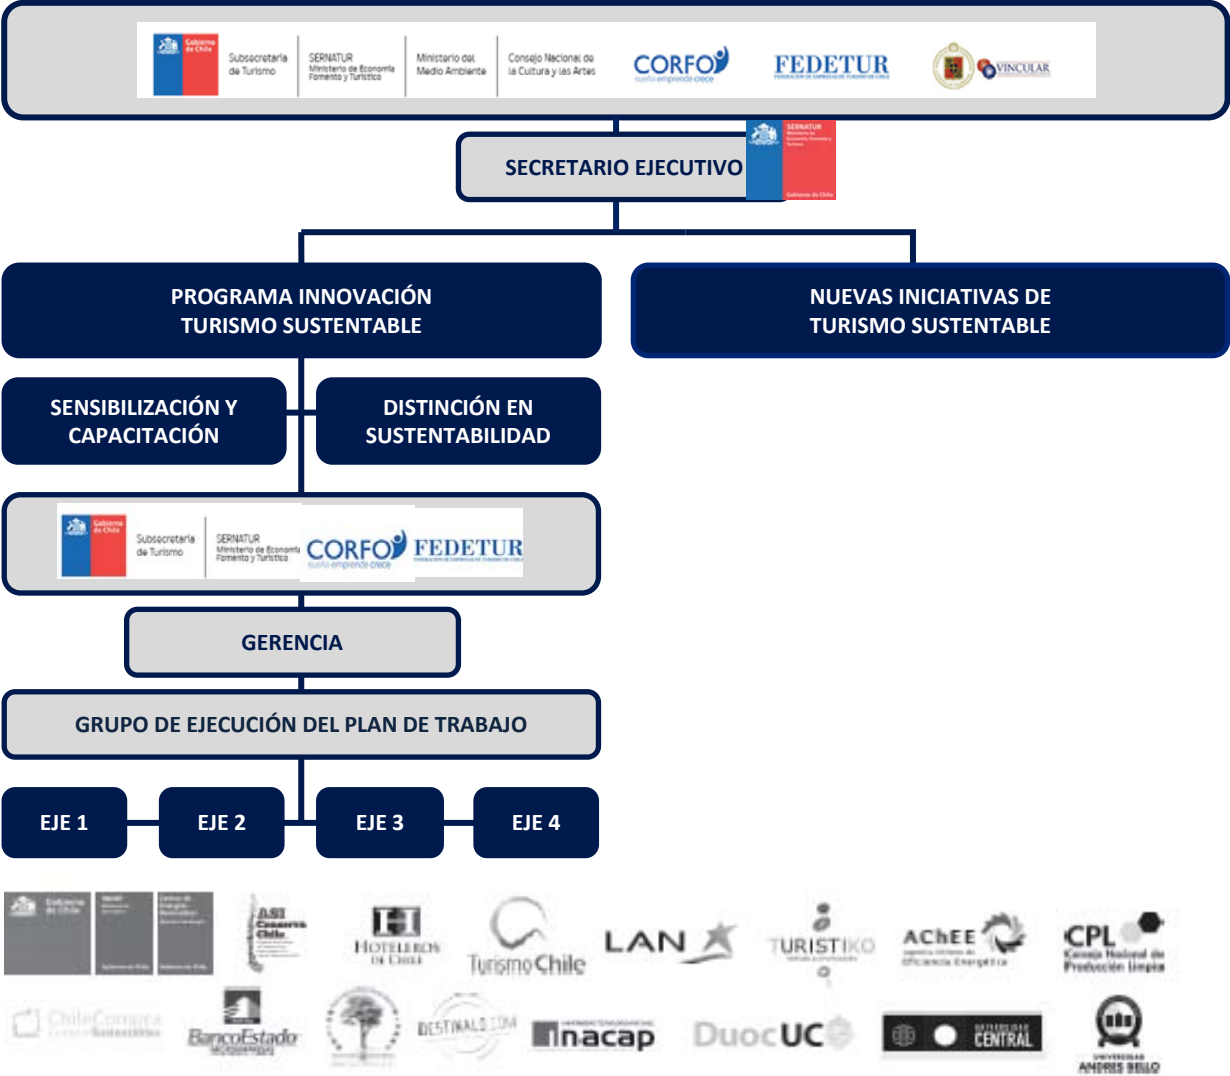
Gobierno de Chile Subsecretaría de Turismo | SERNATUR Ministerio de Economía Fomento y Turismo | Ministerio del Medio Ambiente | Consejo Nacional de la Cultura y las Artes | CORFO sueña emprende crece | FEDETUR | VINCULAR

SECRETARIO EJECUTIVO

SERNATUR Gobierno de Chile

PROGRAMA INNOVACIÓN TURISMO SUSTENTABLE

NUEVAS INICIATIVAS DE TURISMO SUSTENTABLE

SENSIBILIZACIÓN Y CAPACITACIÓN

DISTINCIÓN EN SUSTENTABILIDAD

Gobierno de Chile Subsecretaría de Turismo | SERNATUR Ministerio de Economía Fomento y Turismo | CORFO sueña emprende crece | FEDETUR

GERENCIA

GRUPO DE EJECUCIÓN DEL PLAN DE TRABAJO

EJE 1

EJE 2

EJE 3

EJE 4

Gobierno de Chile | ASI Conserva Chile | Hoteleros de Chile | Turismo Chile | LAN | TURISTIKO | AChEE | CPL Consejo Nacional de Producción Limpia

ChileCompra | BancoEstado | DESTINALO.COM | inacap | DuocUC | CENTRAL | Universidad Andrés Bello